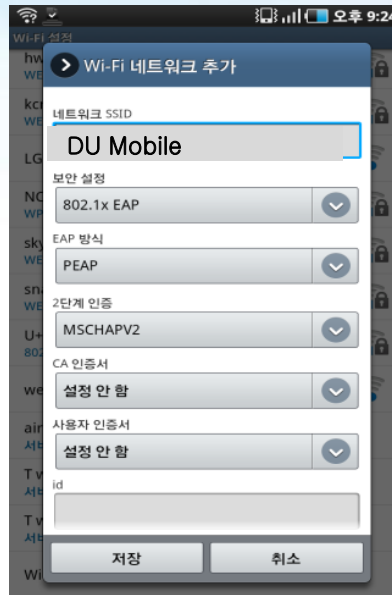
오후 9:24
Wi-Fi 설정
hw
WE
kc
WE
LG
NC
WF
sky
WE
sna
WE
U+
802
we
air
서
T w
서
T w
서
Wi

Wi-Fi 네트워크 추가

네트워크 SSID
DU Mobile

보안 설정
802.1x EAP

EAP 방식
PEAP

2단계 인증
MSCHAPV2

CA 인증서
설정 안 함

사용자 인증서
설정 안 함

id

저장
취소